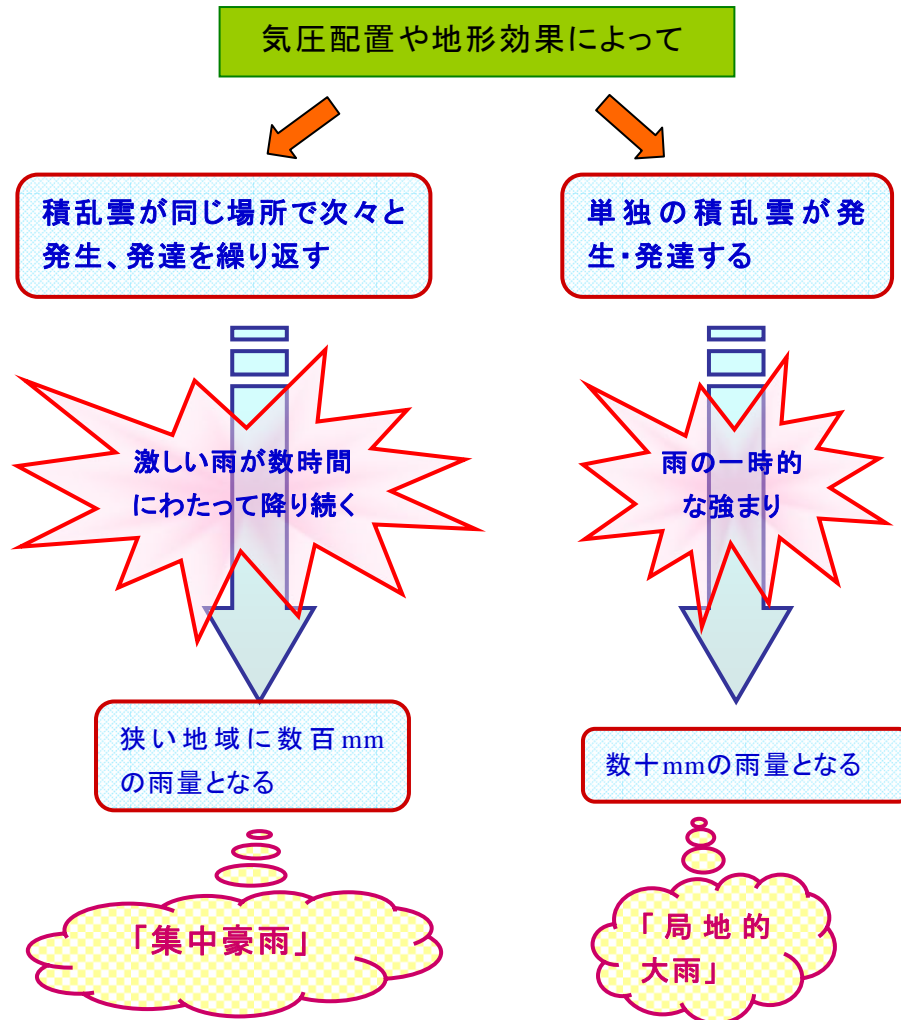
気圧配置や地形効果によって

積乱雲が同じ場所で次々と発生、発達を繰り返す

単独の積乱雲が発生・発達する

激しい雨が数時間にわたって降り続く

雨の一時的な強まり

狭い地域に数百mmの雨量となる

数十mmの雨量となる

「集中豪雨」

「局地的大雨」